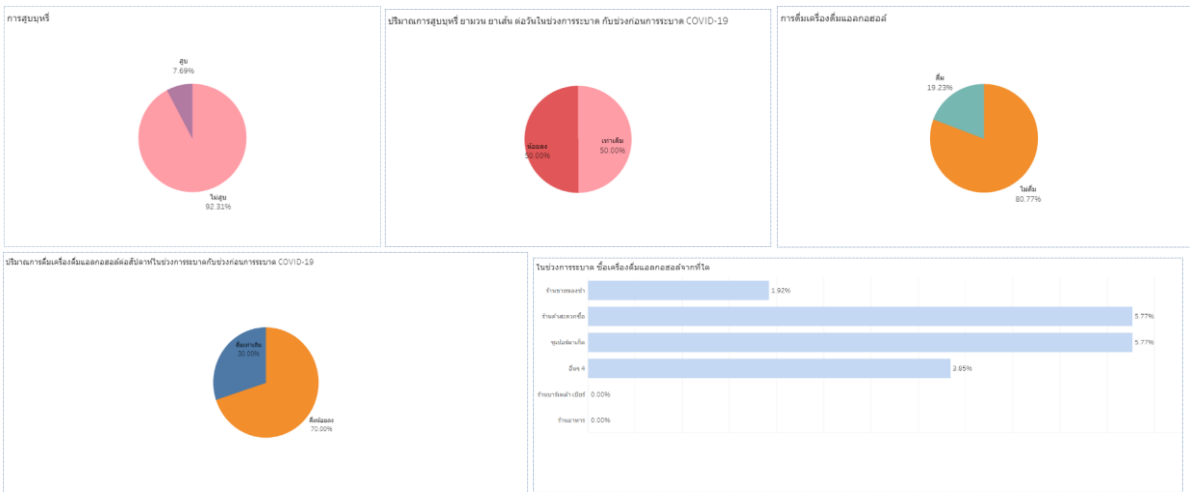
การสูบบุหรี่

สูบ
7.69%

ไม่สูบ
92.31%

ปริมาณการสูบบุหรี่ ยามวน ยาเส้น ต่อวันในช่วงการระบาด กับช่วงก่อนการระบาด COVID-19

น้อยลง
50.00%

เท่าเดิม
50.00%

การดื่มเครื่องดื่มแอลกอฮอล์

ดื่ม
19.23%

ไม่ดื่ม
80.77%

ปริมาณการดื่มเครื่องดื่มแอลกอฮอล์ต่อสัปดาห์ในช่วงการระบาดกับช่วงก่อนการระบาด COVID-19

ดื่มเท่าเดิม
30.00%

ดื่มน้อยลง
70.00%

ในช่วงการระบาด ซื้อเครื่องดื่มแอลกอฮอล์จากที่ใด

| | |
|---|---|
| ร้านขายของชำ | 1.92% |
| ร้านค้าสะดวกซื้อ | 5.77% |
| ซุปเปอร์มาร์เก็ต | 5.77% |
| อื่นๆ 4 | 2.85% |
| ร้านบาร์เหล้า เบียร์ | 0.00% |
| ร้านอาหาร | 0.00% |